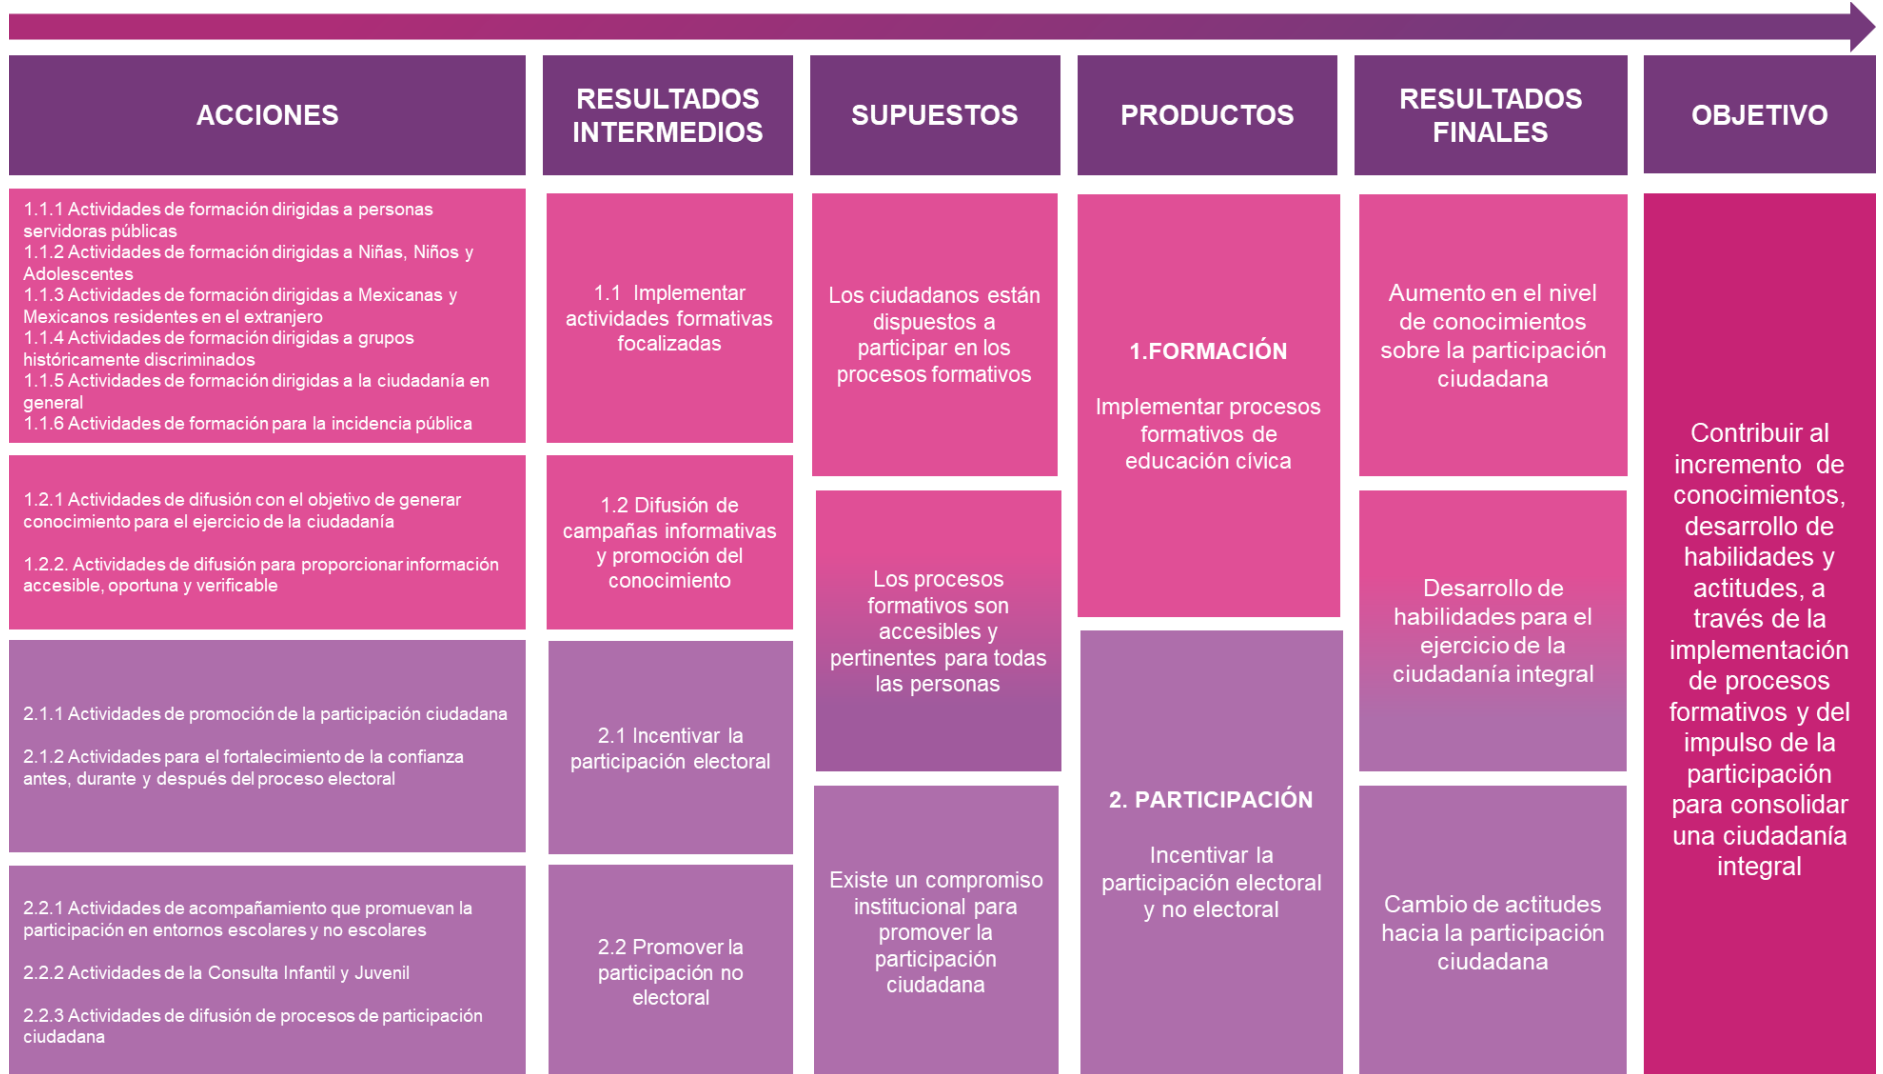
ACCIONES

RESULTADOS INTERMEDIOS

SUPUESTOS

PRODUCTOS

RESULTADOS FINALES

OBJETIVO

1.1.1 Actividades de formación dirigidas a personas servidoras públicas
1.1.2 Actividades de formación dirigidas a Niñas, Niños y Adolescentes
1.1.3 Actividades de formación dirigidas a Mexicanas y Mexicanos residentes en el extranjero
1.1.4 Actividades de formación dirigidas a grupos históricamente discriminados
1.1.5 Actividades de formación dirigidas a la ciudadanía en general
1.1.6 Actividades de formación para la incidencia pública

1.1 Implementar actividades formativas focalizadas

Los ciudadanos están dispuestos a participar en los procesos formativos

1.FORMACIÓN

Implementar procesos formativos de educación cívica

Aumento en el nivel de conocimientos sobre la participación ciudadana

1.2.1 Actividades de difusión con el objetivo de generar conocimiento para el ejercicio de la ciudadanía

1.2.2. Actividades de difusión para proporcionar información accesible, oportuna y verificable

1.2 Difusión de campañas informativas y promoción del conocimiento

Los procesos formativos son accesibles y pertinentes para todas las personas

Desarrollo de habilidades para el ejercicio de la ciudadanía integral

2.1.1 Actividades de promoción de la participación ciudadana

2.1.2 Actividades para el fortalecimiento de la confianza antes, durante y después del proceso electoral

2.1 Incentivar la participación electoral

2. PARTICIPACIÓN

Incentivar la participación electoral y no electoral

2.2.1 Actividades de acompañamiento que promuevan la participación en entornos escolares y no escolares

2.2.2 Actividades de la Consulta Infantil y Juvenil

2.2.3 Actividades de difusión de procesos de participación ciudadana

2.2 Promover la participación no electoral

Existe un compromiso institucional para promover la participación ciudadana

Cambio de actitudes hacia la participación ciudadana

Contribuir al incremento de conocimientos, desarrollo de habilidades y actitudes, a través de la implementación de procesos formativos y del impulso de la participación para consolidar una ciudadanía integral